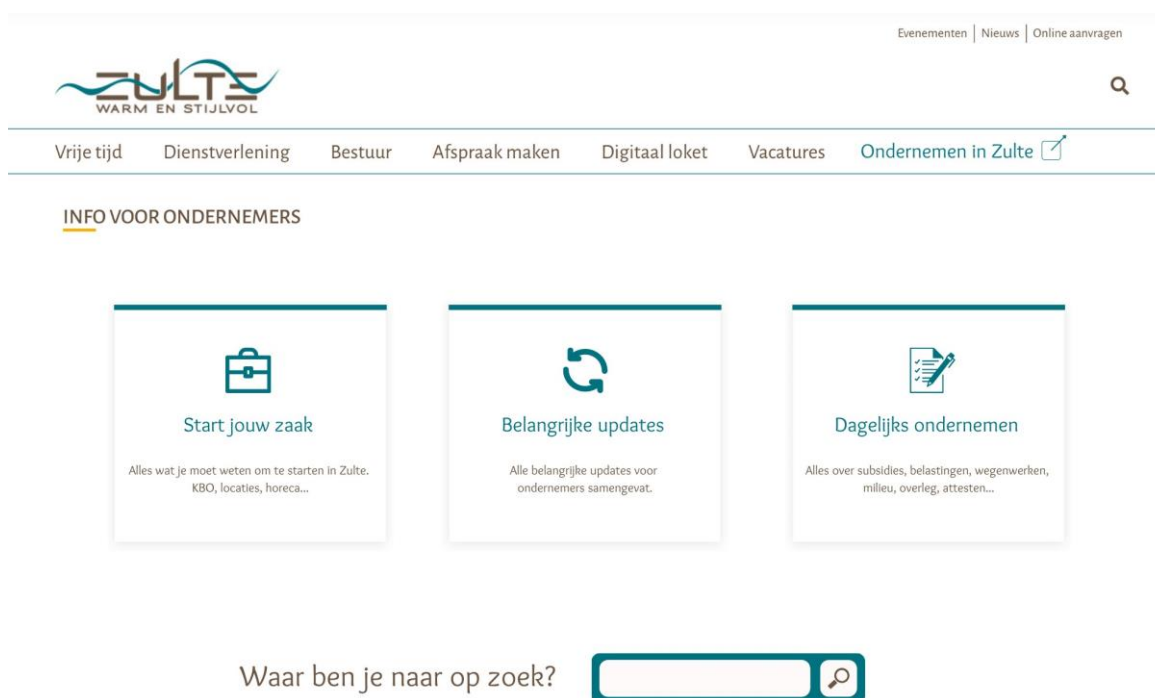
Evenementen | Nieuws | Online aanvragen

ZULTE
WARM EN STIJLVOL

Vrije tijd Dienstverlening Bestuur Afspraak maken Digitaal loket Vacatures Ondernemen in Zulte

INFO VOOR ONDERNEMERS

Start jouw zaak

Alles wat je moet weten om te starten in Zulte. KBO, locaties, horeca...

Belangrijke updates

Alle belangrijke updates voor ondernemers samengevat.

Dagelijks ondernemen

Alles over subsidies, belastingen, wegenwerken, milieu, overleg, attesten...

Waar ben je naar op zoek?